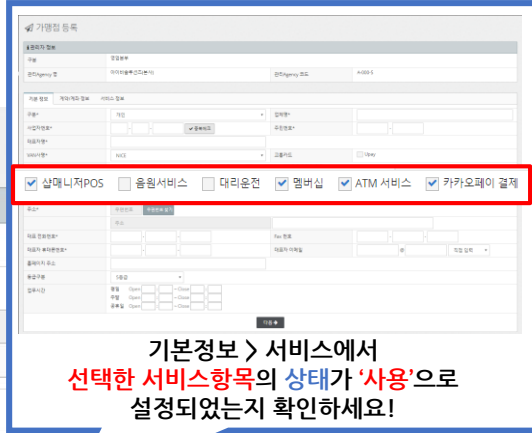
가맹점 등록

관리자 정보

구분 영업본부

관리Agency 명 아이비솔루션(기본사) 관리Agency 코드 4-000-5

기본 정보 계약/계좌 정보 서비스 정보

구분* 개인 업체명*

사업자번호* 중복체크 유선번호*

대표자명*

VAN사명* NICE 고객코드 Verify

샵매니저POS 응원서비스 대리운전 멤버십 ATM 서비스 카카오페이 결제

주소 우편번호 우편번호 찾기

주소

대표 전화번호* Fax 번호

대표자 휴대폰번호* 대표자 이메일 @ 직접 입력

홈페이지 주소

등급구분 1등급

영업시간 평일 Open ~ Close
주말 Open ~ Close
공휴일 Open ~ Close

저장

기본정보 > 서비스에서
선택한 서비스항목의 상태가 '사용'으로
설정되었는지 확인하세요!